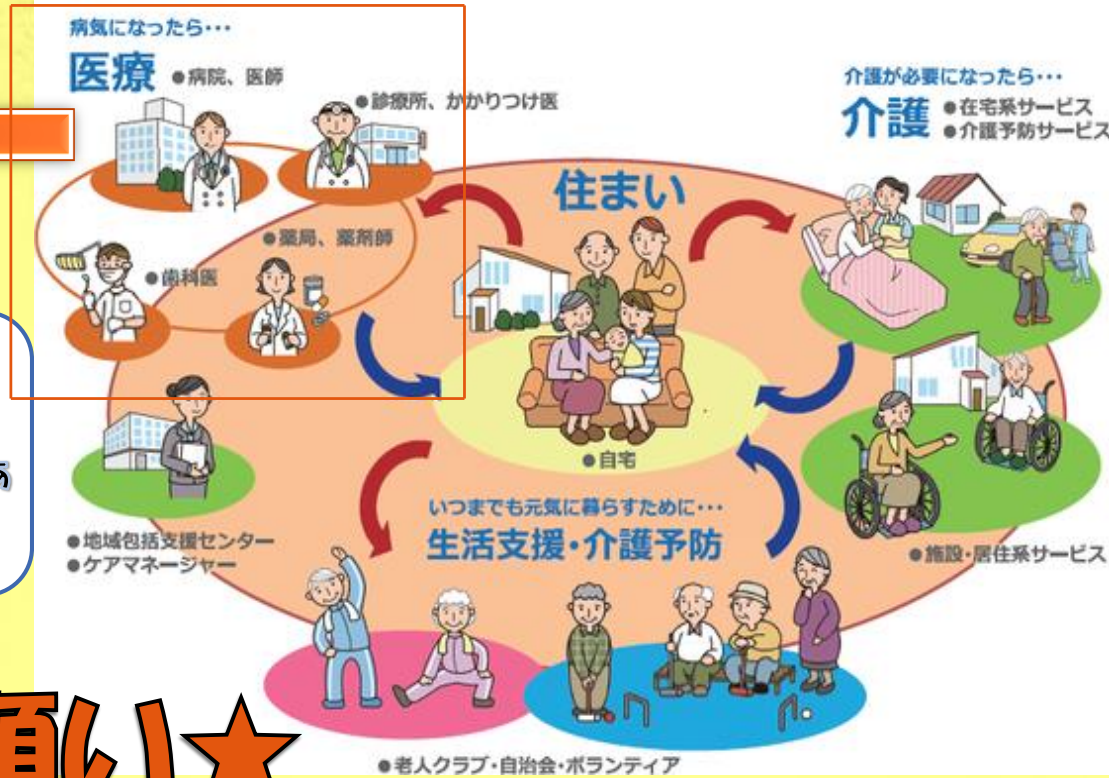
病気になったら･･･
医療 ●病院、医師
●診療所、かかりつけ医
●薬局、薬剤師
●歯科医

介護が必要になったら･･･
介護 ●在宅系サービス
●介護予防サービス

住まい
●自宅

●施設・居住系サービス

●地域包括支援センター
●ケアマネージャー

いつまでも元気に暮らすために･･･
生活支援・介護予防

●老人クラブ・自治会・ボランティア

あ

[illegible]い★